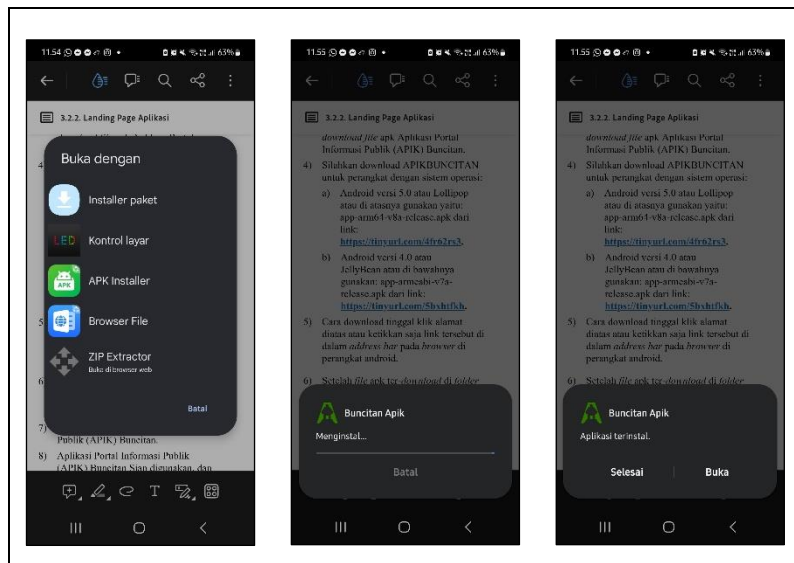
11.54 63%

3.2.2. Landing Page Aplikasi

Buka dengan

Installer paket

LED Kontrol layar

APK Installer

Browser File

ZIP Extractor
Buka di browser web

Batal

7) Publik (APIK) Buncitan.

8) Aplikasi Portal Informasi Publik (APIK) Buncitan Siap digunakan, dan

11.55 63%

3.2.2. Landing Page Aplikasi

download file apk Aplikasi Portal Informasi Publik (APIK) Buncitan.

4) Silahkan download APIKBUNCITAN untuk perangkat dengan sistem operasi:

a) Android versi 5.0 atau Lollipop atau di atasnya gunakan yaitu: app-arm64-v8a-release.apk dari link: https://tinyurl.com/4fr62rs3.

b) Android versi 4.0 atau JellyBean atau di bawahnya gunakan: app-armeabi-v7a-release.apk dari link: https://tinyurl.com/5bxhtfkh.

5) Cara download tinggal klik alamat diatas atau ketikkan saja link tersebut di dalam address bar pada browser di perangkat android.

6) Setelah file apk ter-download di folder

Buncitan Apik

Menginstal...

Batal

11.55 63%

3.2.2. Landing Page Aplikasi

download file apk Aplikasi Portal Informasi Publik (APIK) Buncitan.

4) Silahkan download APIKBUNCITAN untuk perangkat dengan sistem operasi:

a) Android versi 5.0 atau Lollipop atau di atasnya gunakan yaitu: app-arm64-v8a-release.apk dari link: https://tinyurl.com/4fr62rs3.

b) Android versi 4.0 atau JellyBean atau di bawahnya gunakan: app-armeabi-v7a-release.apk dari link: https://tinyurl.com/5bxhtfkh.

5) Cara download tinggal klik alamat diatas atau ketikkan saja link tersebut di dalam address bar pada browser di perangkat android.

6) Setelah file apk ter-download di folder

Buncitan Apik

Aplikasi terinstal.

Selesai Buka